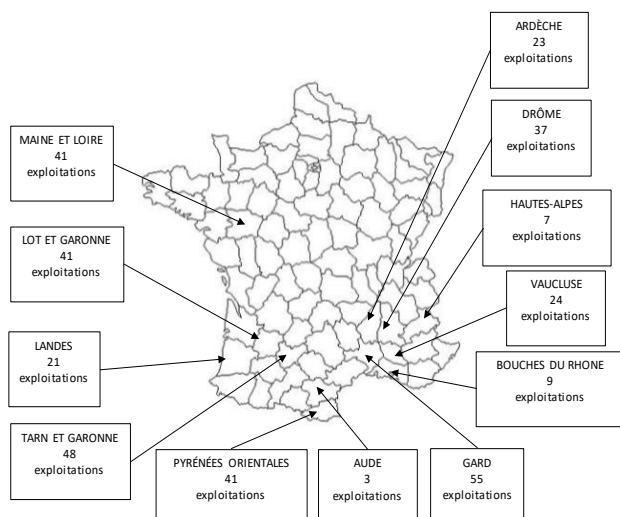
ARDÈCHE
23
exploitations

DRÔME
37
exploitations

MAINE ET LOIRE
41
exploitations

HAUTES-ALPES
7
exploitations

LOT ET GARONNE
41
exploitations

VAUCLUSE
24
exploitations

LANDES
21
exploitations

BOUCHES DU RHONE
9
exploitations

TARN ET GARONNE
48
exploitations

PYRÉNÉES ORIENTALES
41
exploitations

AUDE
3
exploitations

GARD
55
exploitations